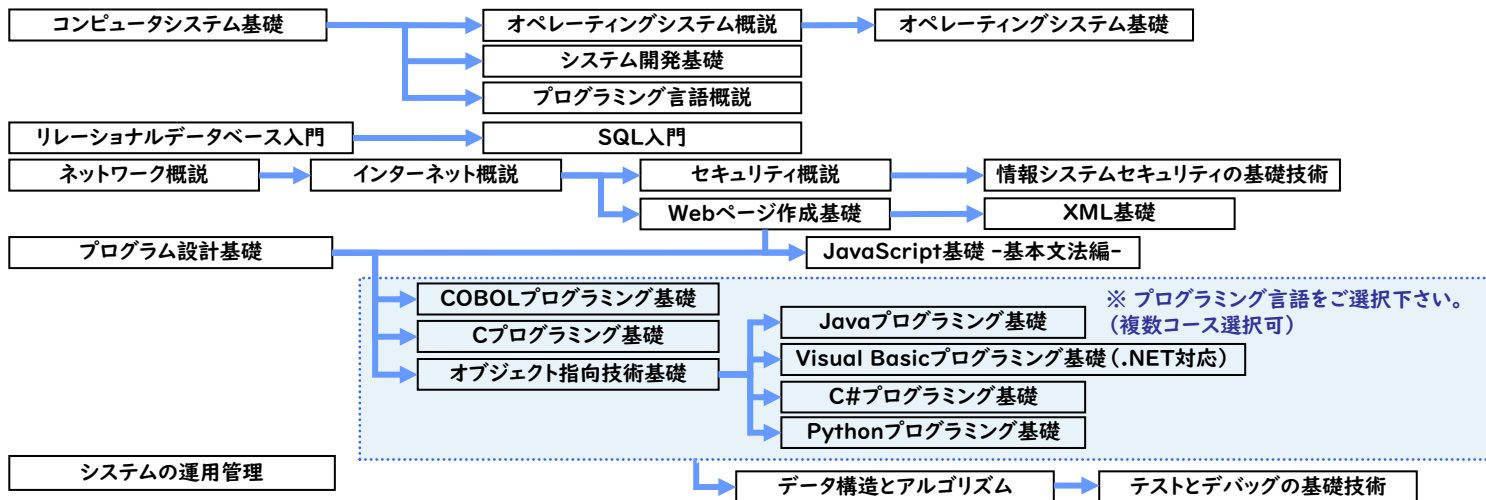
コンピュータシステム基礎

オペレーティングシステム概説

オペレーティングシステム基礎

システム開発基礎

プログラミング言語概説

リレーショナルデータベース入門

SQL入門

ネットワーク概説

インターネット概説

セキュリティ概説

情報システムセキュリティの基礎技術

Webページ作成基礎

XML基礎

プログラム設計基礎

JavaScript基礎 -基本文法編-

COBOLプログラミング基礎

※ プログラミング言語をご選択下さい。
（複数コース選択可）

Cプログラミング基礎

Javaプログラミング基礎

オブジェクト指向技術基礎

Visual Basicプログラミング基礎（.NET対応）

C#プログラミング基礎

Pythonプログラミング基礎

システムの運用管理

データ構造とアルゴリズム

テストとデバッグの基礎技術